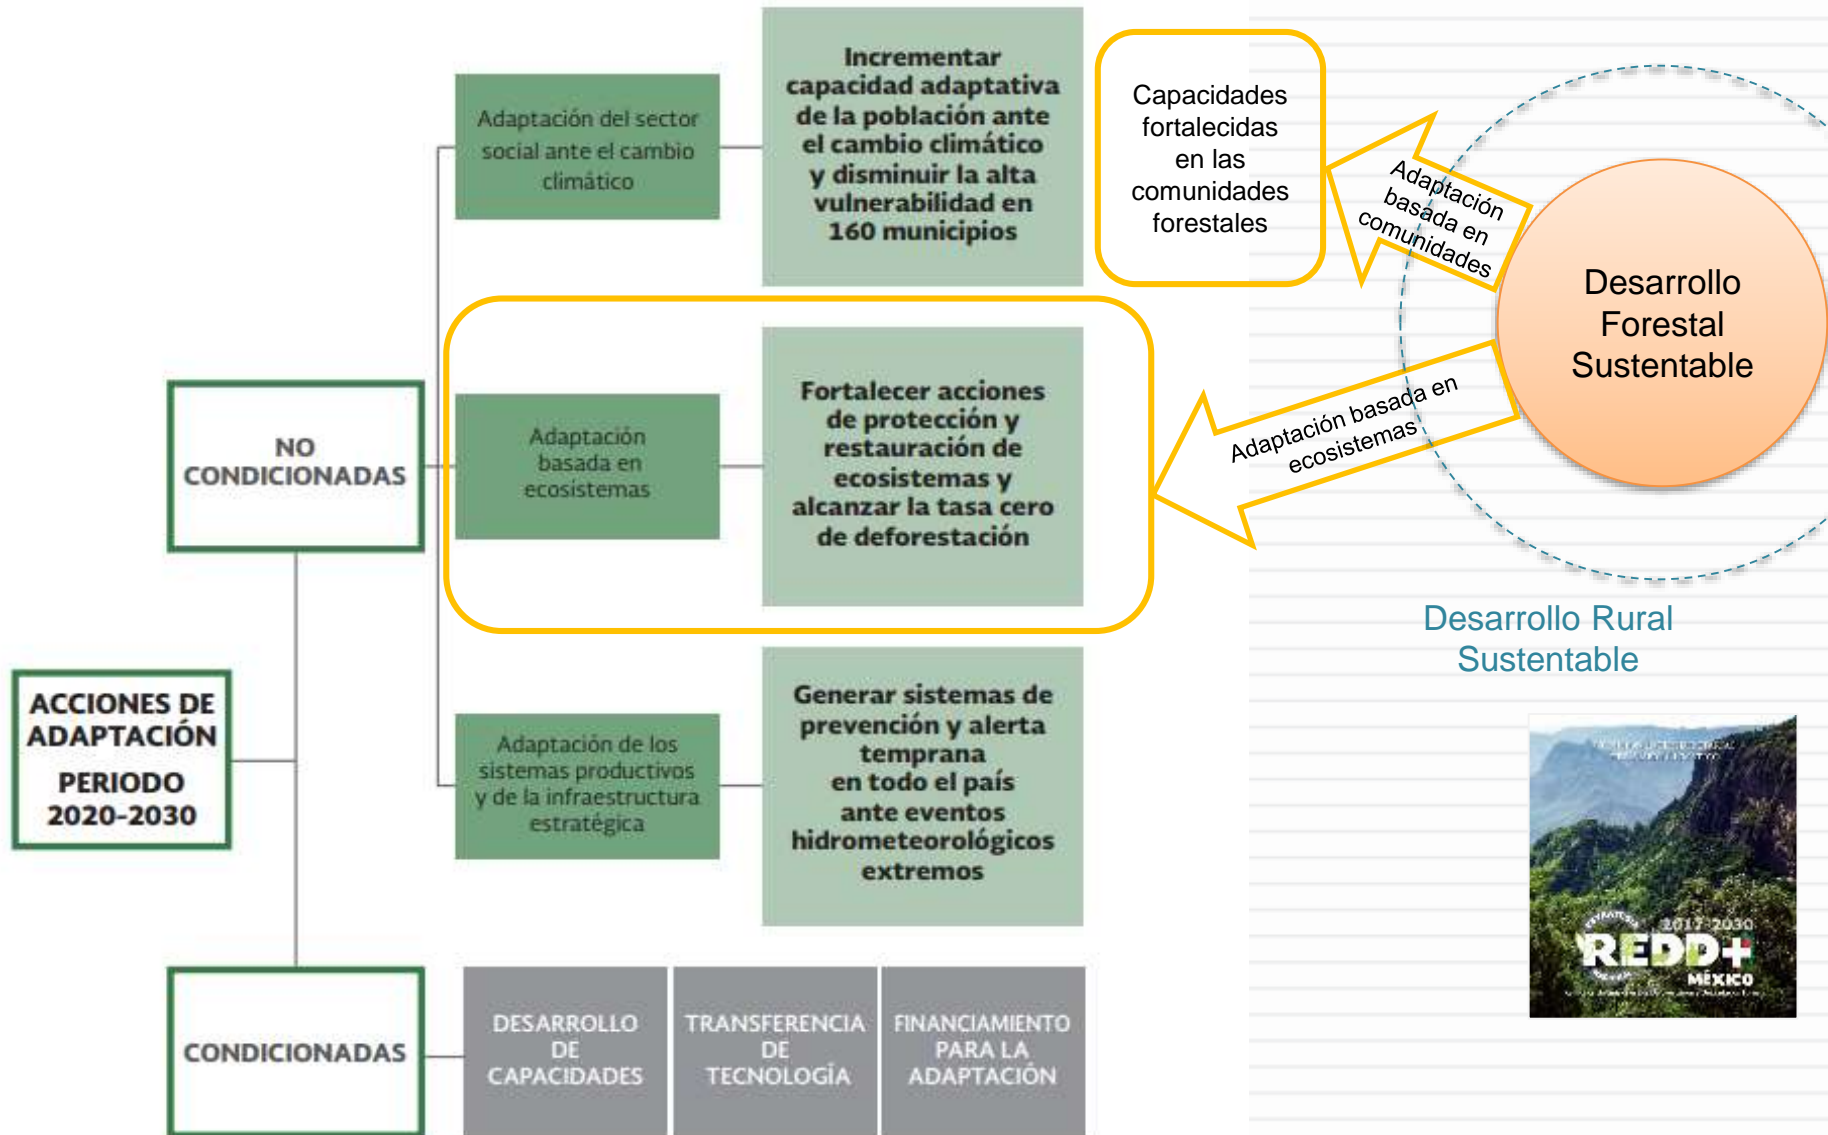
ACCIONES DE ADAPTACIÓN PERIODO 2020-2030

NO CONDICIONADAS

Adaptación del sector social ante el cambio climático

Incrementar capacidad adaptativa de la población ante el cambio climático y disminuir la alta vulnerabilidad en 160 municipios

Adaptación basada en ecosistemas

Fortalecer acciones de protección y restauración de ecosistemas y alcanzar la tasa cero de deforestación

Adaptación de los sistemas productivos y de la infraestructura estratégica

Generar sistemas de prevención y alerta temprana en todo el país ante eventos hidrometeorológicos extremos

CONDICIONADAS

DESARROLLO DE CAPACIDADES

TRANSFERENCIA DE TECNOLOGÍA

FINANCIAMIENTO PARA LA ADAPTACIÓN

Capacidades fortalecidas en las comunidades forestales

Adaptación basada en comunidades

Adaptación basada en ecosistemas

Desarrollo Forestal Sustentable

Desarrollo Rural Sustentable

2017-2030
REDD+
MÉXICO